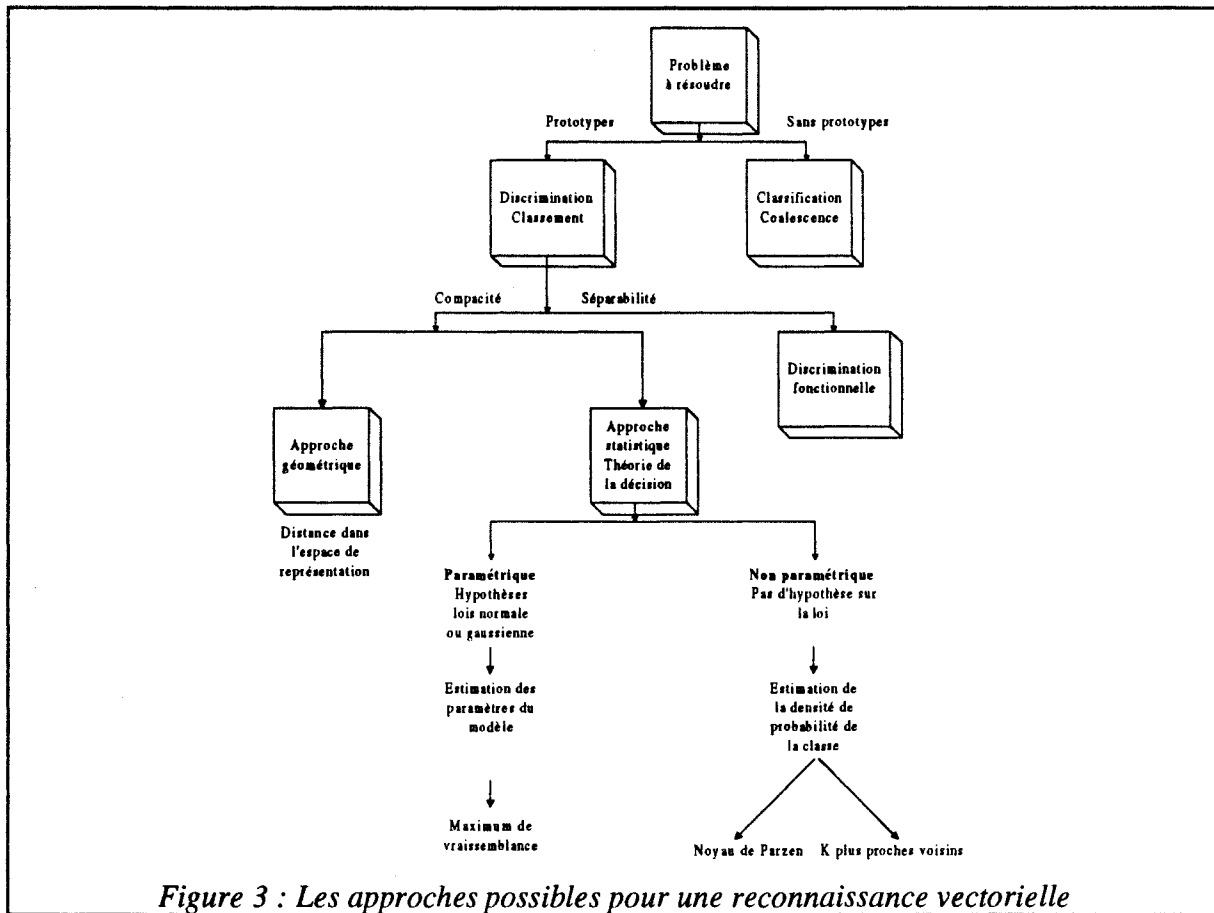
Problème à résoudre

Prototypes

Sans prototypes

Discrimination Classement

Classification Coalescence

Compacité

Séparabilité

Discrimination fonctionnelle

Approche géométrique

Approche statistique Théorie de la décision

Distance dans l'espace de représentation

Paramétrique Hypothèses lois normale ou gaussienne

Estimation des paramètres du modèle

Maximum de vraissemblance

Non paramétrique Pas d'hypothèse sur la loi

Estimation de la densité de probabilité de la classe

Noyau de Parzen

K plus proches voisins

Figure 3 : Les approches possibles pour une reconnaissance vectorielle